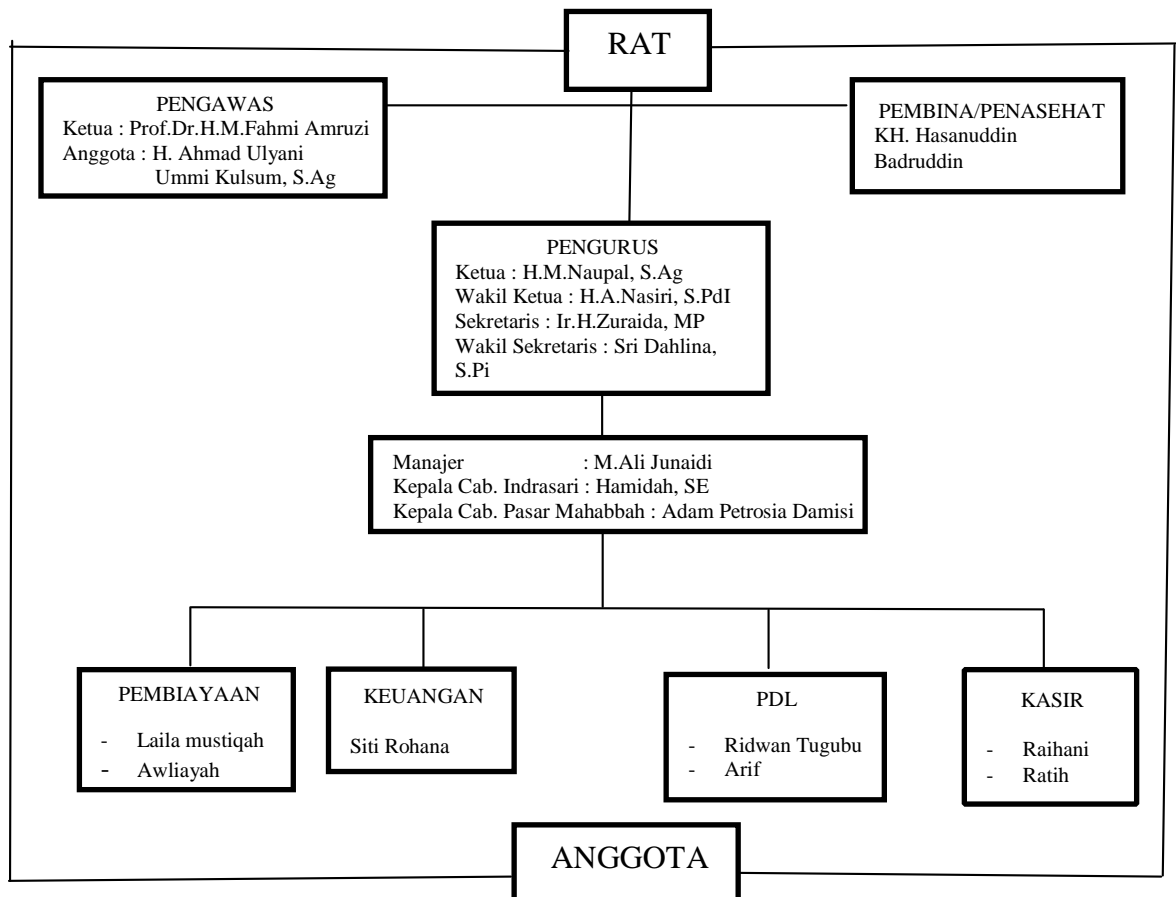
RAT

PENGAWAS
Ketua : Prof.Dr.H.M.Fahmi Amruzi
Anggota : H. Ahmad Ulyani
Ummi Kulsum, S.Ag

PEMBINA/PENASEHAT
KH. Hasanuddin
Badruddin

PENGURUS
Ketua : H.M.Naupal, S.Ag
Wakil Ketua : H.A.Nasiri, S.PdI
Sekretaris : Ir.H.Zuraida, MP
Wakil Sekretaris : Sri Dahlina, S.Pi

Manajer : M.Ali Junaidi
Kepala Cab. Indrasari : Hamidah, SE
Kepala Cab. Pasar Mahabbah : Adam Petrosia Damisi

PEMBIAYAAN
- Laila mustiqah
- Awliayah

KEUANGAN
Siti Rohana

PDL
- Ridwan Tugubu
- Arif

KASIR
- Raihani
- Ratih

ANGGOTA